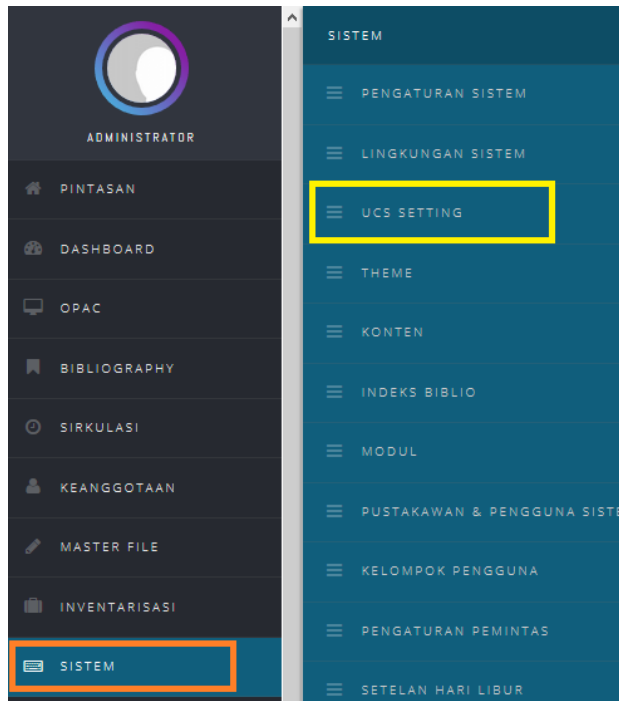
ADMINISTRATOR

PINTASAN

DASHBOARD

OPAC

BIBLIOGRAPHY

SIRKULASI

KEANGGOTAAN

MASTER FILE

INVENTARISASI

SISTEM

SISTEM

PENGATURAN SISTEM

LINGKUNGAN SISTEM

UCS SETTING

THEME

KONTEN

INDEKS BIBLIO

MODUL

PUSTAKAWAN & PENGGUNA SIST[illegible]

KELOMPOK PENGGUNA

PENGATURAN PEMINTAS

SETELAN HARI LIBUR